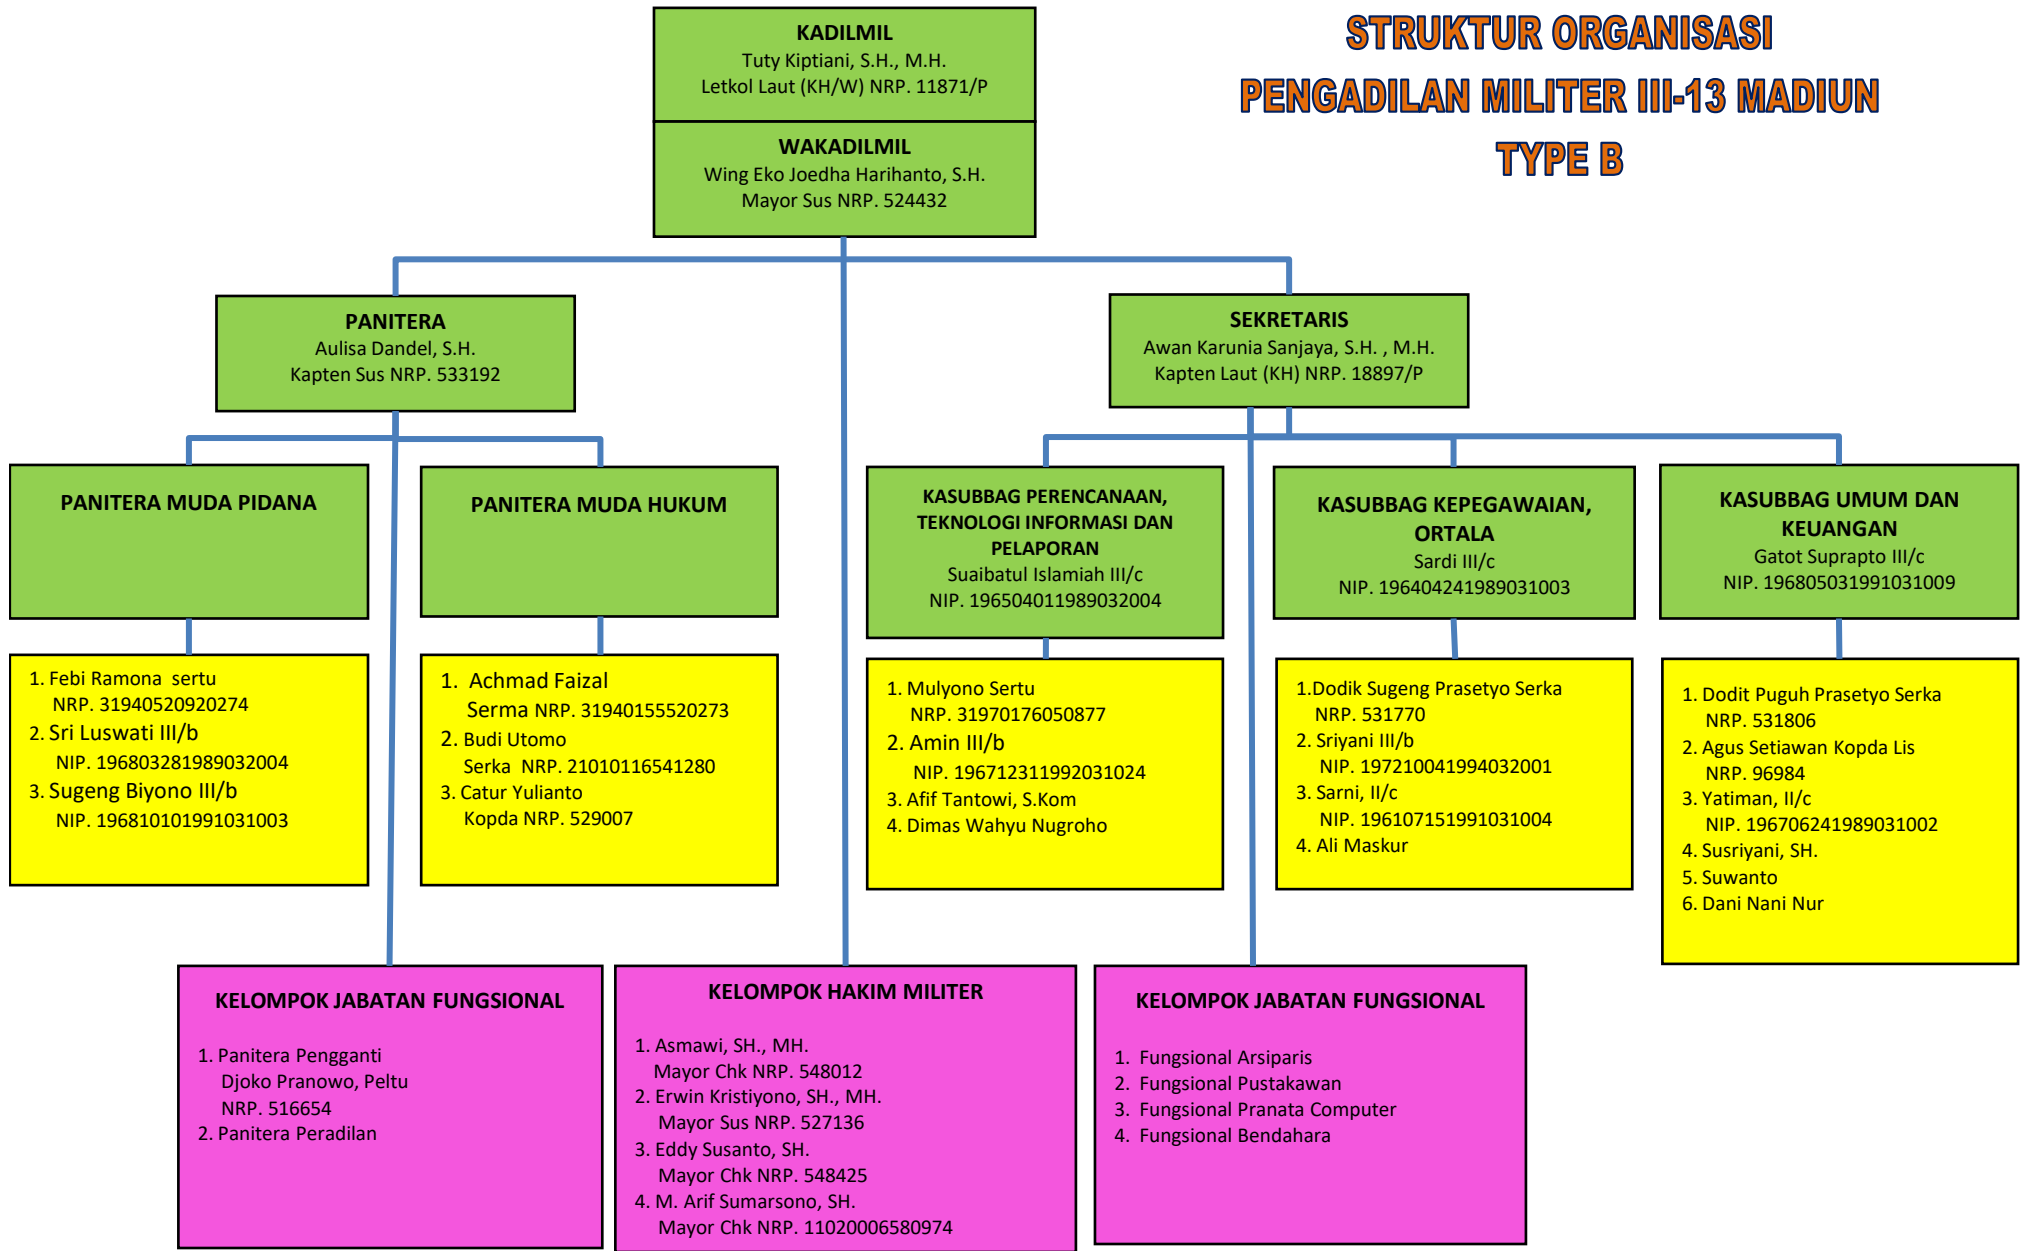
STRUKTUR ORGANISASI
PENGADILAN MILITER III-13 MADIUN
TYPE B

KADILMIL
Tuty Kiptiani, S.H., M.H.
Letkol Laut (KH/W) NRP. 11871/P

WAKADILMIL
Wing Eko Joedha Harihanto, S.H.
Mayor Sus NRP. 524432

PANITERA
Aulisa Dandel, S.H.
Kapten Sus NRP. 533192

SEKRETARIS
Awan Karunia Sanjaya, S.H. , M.H.
Kapten Laut (KH) NRP. 18897/P

PANITERA MUDA PIDANA

1. Febi Ramona sertu
NRP. 31940520920274
2. Sri Luswati III/b
NIP. 196803281989032004
3. Sugeng Biyono III/b
NIP. 196810101991031003

PANITERA MUDA HUKUM

1. Achmad Faizal
Serma NRP. 31940155520273
2. Budi Utomo
Serka NRP. 21010116541280
3. Catur Yulianto
Kopda NRP. 529007

KASUBBAG PERENCANAAN, TEKNOLOGI INFORMASI DAN PELAPORAN
Suaibatul Islamiah III/c
NIP. 196504011989032004

1. Mulyono Sertu
NRP. 31970176050877
2. Amin III/b
NIP. 196712311992031024
3. Afif Tantowi, S.Kom
4. Dimas Wahyu Nugroho

KASUBBAG KEPEGAWAIAN, ORTALA
Sardi III/c
NIP. 196404241989031003

1.Dodik Sugeng Prasetyo Serka
NRP. 531770
2. Sriyani III/b
NIP. 197210041994032001
3. Sarni, II/c
NIP. 196107151991031004
4. Ali Maskur

KASUBBAG UMUM DAN KEUANGAN
Gatot Suprapto III/c
NIP. 196805031991031009

1. Dodit Puguh Prasetyo Serka
NRP. 531806
2. Agus Setiawan Kopda Lis
NRP. 96984
3. Yatiman, II/c
NIP. 196706241989031002
4. Susriyani, SH.
5. Suwanto
6. Dani Nani Nur

KELOMPOK JABATAN FUNGSIONAL

1. Panitera Pengganti
Djoko Pranowo, Peltu
NRP. 516654
2. Panitera Peradilan

KELOMPOK HAKIM MILITER

1. Asmawi, SH., MH.
Mayor Chk NRP. 548012
2. Erwin Kristiyono, SH., MH.
Mayor Sus NRP. 527136
3. Eddy Susanto, SH.
Mayor Chk NRP. 548425
4. M. Arif Sumarsono, SH.
Mayor Chk NRP. 11020006580974

KELOMPOK JABATAN FUNGSIONAL

1. Fungsional Arsiparis
2. Fungsional Pustakawan
3. Fungsional Pranata Computer
4. Fungsional Bendahara